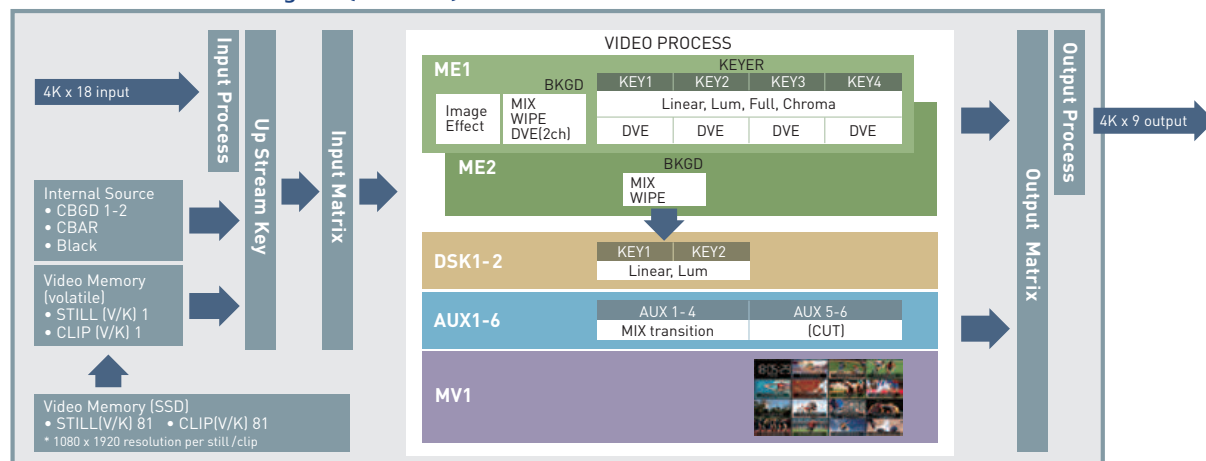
4K x 18 input

Input Process

Up Stream Key

Input Matrix

Internal Source
• CBGD 1-2
• CBAR
• Black

Video Memory (volatile)
• STILL (V/K) 1
• CLIP (V/K) 1

Video Memory (SSD)
• STILL(V/K) 81 • CLIP(V/K) 81
* 1080 x 1920 resolution per still /clip

VIDEO PROCESS

ME1

BKGD

Image Effect

MIX
WIPE
DVE(2ch)

KEYER

| KEY1 | KEY2 | KEY3 | KEY4 |
|---|---|---|---|
| Linear, Lum, Full, Chroma | | | |
| DVE | DVE | DVE | DVE |

ME2

BKGD

MIX
WIPE

DSK1-2

| KEY1 | KEY2 |
|---|---|
| Linear, Lum | |

AUX1-6

| AUX 1-4 | AUX 5-6 |
|---|---|
| MIX transition | (CUT) |

MV1

Output Matrix

Output Process

4K x 9 output